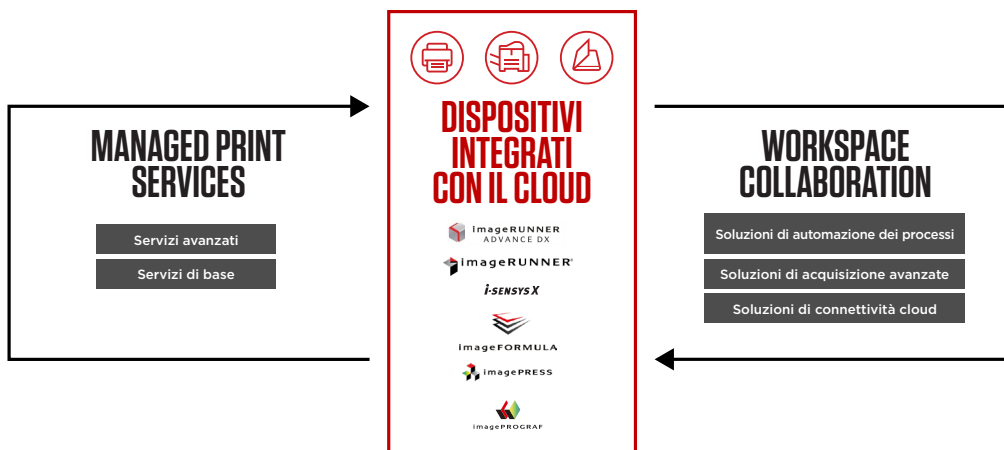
MANAGED PRINT SERVICES

Servizi avanzati

Servizi di base

DISPOSITIVI INTEGRATI CON IL CLOUD

imageRUNNER ADVANCE DX

imageRUNNER

i-SENSYS X

imageFORMULA

imagePRESS

imagePROGRAF

WORKSPACE COLLABORATION

Soluzioni di automazione dei processi

Soluzioni di acquisizione avanzate

Soluzioni di connettività cloud